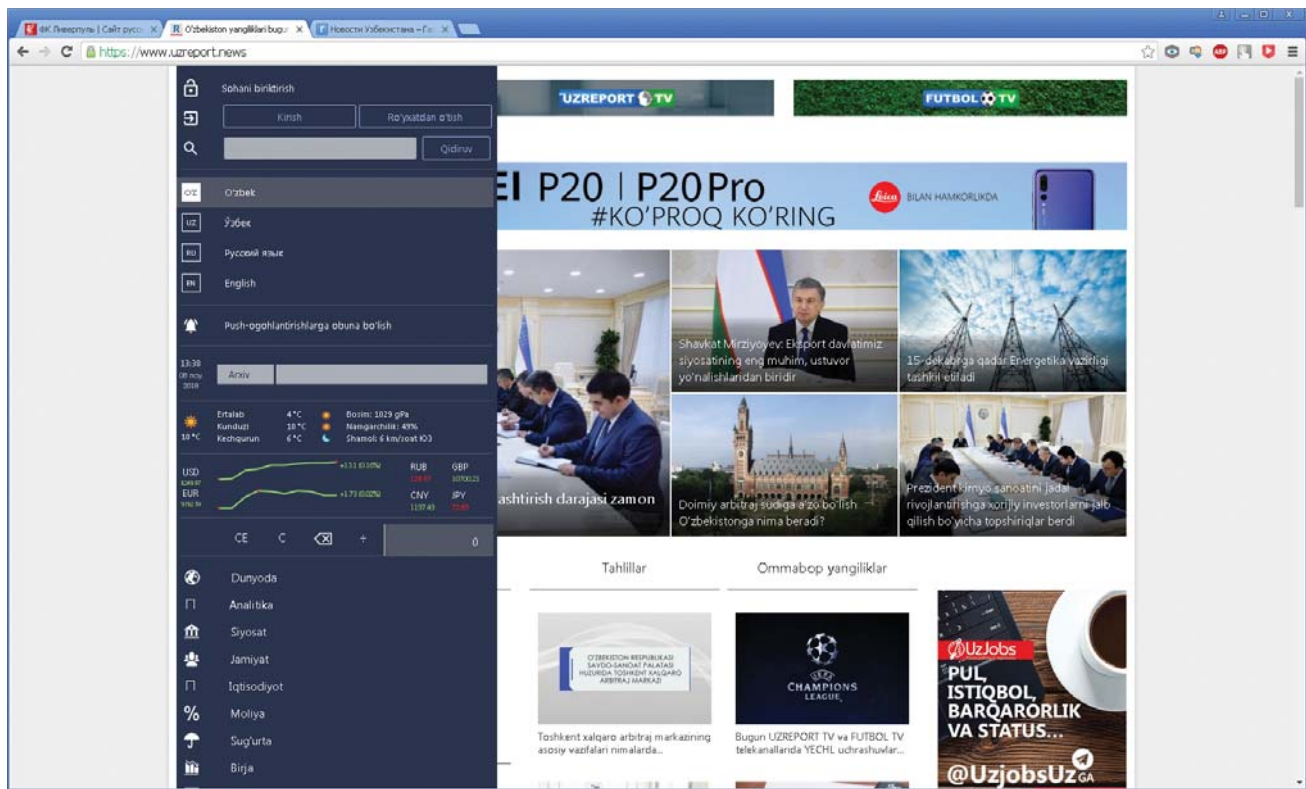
ФК Ливерпуль | Сайт русс
O'zbekiston yangiliklari bugu
Новости Узбекистана – Га

https://www.uzreport.news

Sohani biriktirish

Kirish
Ro'yxatdan o'tish

Qidiruv

O'Z O'zbek
UZ Ўзбек
RU Русский язык
EN English

Push-ogohlantirishlarga obuna bo'lish

13:38
08 noy
2018
Arxiv

Ertalab 4 °C
Kunduzi 10 °C
Kechqurun 6 °C
10 °C
Bosim: 1029 gPa
Namgarchilik: 49%
Shamol: 6 km/soat IO3

USD
EUR
+131 (0.16%)
+1.73 (0.02%)
RUB
GBP
CNY
JPY

CE C ÷ 0

Dunyoda
Analitika
Siyosat
Jamiyat
Iqtisodiyot
Moliya
Sug'urta
Birja

UZREPORT TV
FUTBOL TV

EI P20 | P20 Pro
#KO'PROQ KO'RING
Leica BILAN HAMKORLIKDA

Shavkat Mirziyoyev: Eksport davlatimiz siyosatining eng muhim, ustuvor yo'nalishlaridan biridir

15-dekabrga qadar Energetika vazirligi tashkil etiladi

ashtirish darajasi zamon

Doimiy arbitraj sudiga a'zo bo'lish O'zbekistonga nima beradi?

Prezident kimyo sanoatini jadal rivojlantirishga xorijiy investorlarni jalb qilish bo'yicha topshiriqlar berdi

Tahlillar
Ommabop yangiliklar

O'ZBEKISTON RESPUBLIKASI SAVDO-SANOAT PALATASI HUZURIDA TOSHKENT XALQARO ARBITRAJ MARKAZI

Toshkent xalqaro arbitraj markazining asosiy vazifalari nimalarda...

CHAMPIONS LEAGUE

Bugun UZREPORT TV va FUTBOL TV telekanallarida YECHL uchrashuvlar...

UzJobs
PUL, ISTIQBOL, BARQARORLIK VA STATUS...
@UzjobsUz